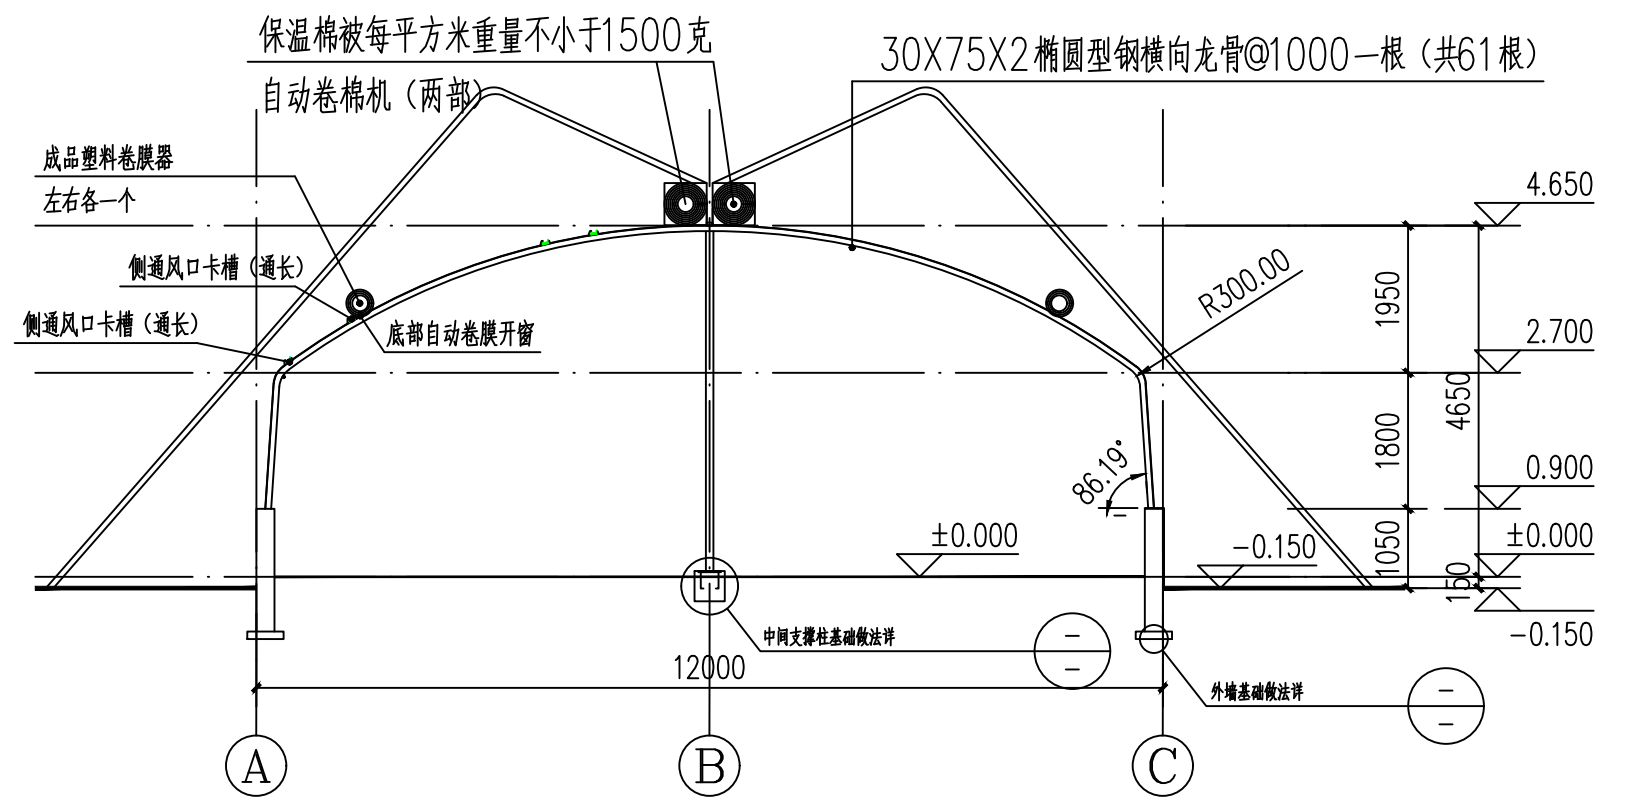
保温棉被每平方米重量不小于1500克

30X75X2椭圆型钢横向龙骨@1000一根（共61根）

自动卷棉机（两部）

成品塑料卷膜器

左右各一个

侧通风口卡槽（通长）

侧通风口卡槽（通长）

底部自动卷膜开窗

R300.00

4.650

1950

2.700

4650

1800

86.19°

0.900

1050

±0.000

±0.000

−0.150

150

−0.150

中间支撑柱基础做法详

外墙基础做法详

12000

A

B

C